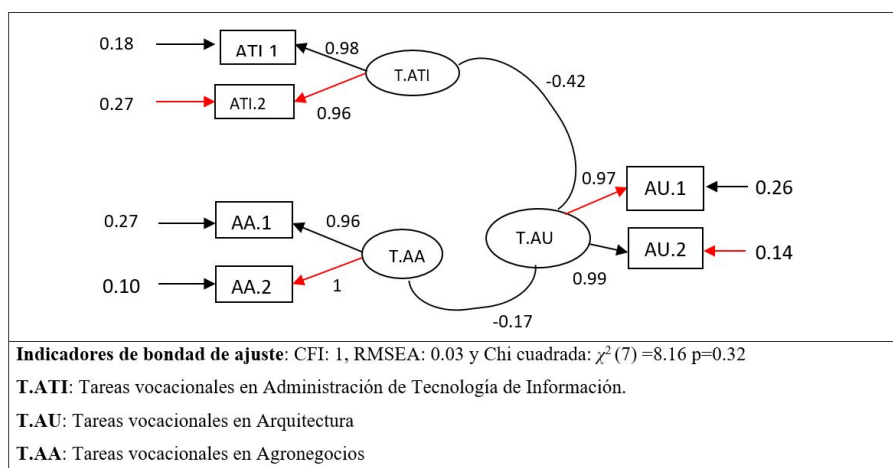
0.18 ATI 1 0.98 T.ATI

0.27 ATI.2 0.96

-0.42

0.97 AU.1 0.26

0.27 AA.1 0.96 T.AU

T.AA AU.2 0.14

0.10 AA.2 1 0.99

-0.17

**Indicadores de bondad de ajuste**: CFI: 1, RMSEA: 0.03 y Chi cuadrada: $\chi^2(7)$ =8.16 p=0.32

**T.ATI**: Tareas vocacionales en Administración de Tecnología de Información.

**T.AU**: Tareas vocacionales en Arquitectura

**T.AA**: Tareas vocacionales en Agronegocios